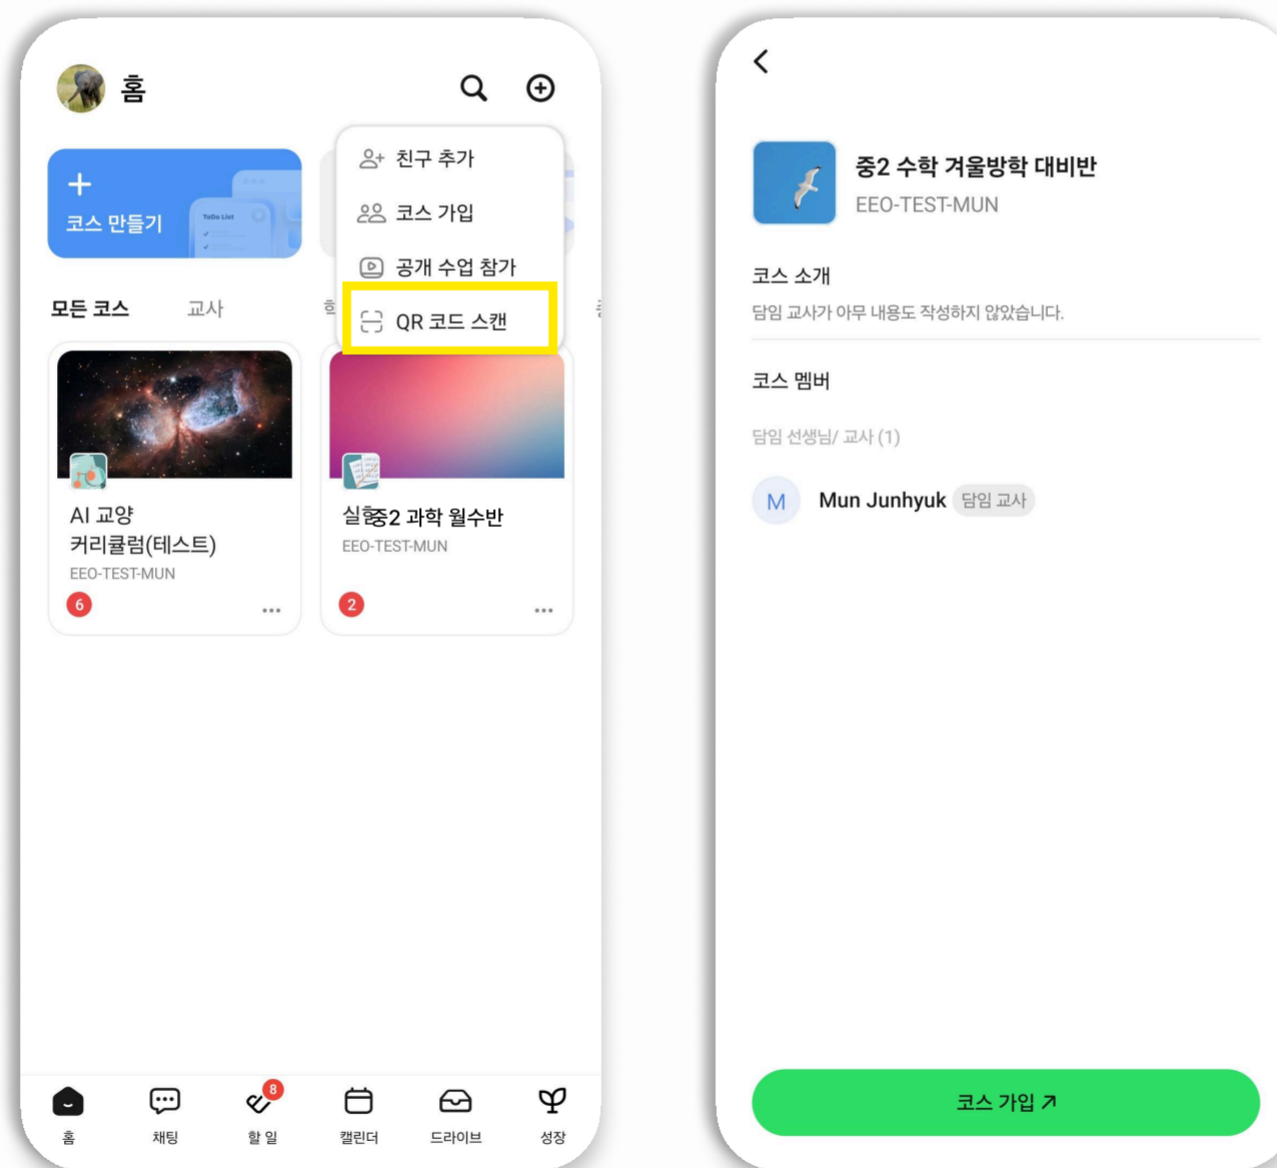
홈

친구 추가
코스 가입
공개 수업 참가
QR 코드 스캔

+
코스 만들기

ToDo List

모든 코스 교사 학

AI 교양 커리큘럼(테스트)
EEO-TEST-MUN
6
...

실험중2 과학 월수반
EEO-TEST-MUN
2
...

홈 채팅 8 할 일 캘린더 드라이브 성장

<
중2 수학 겨울방학 대비반
EEO-TEST-MUN

코스 소개
담임 교사가 아무 내용도 작성하지 않았습니다.

코스 멤버
담임 선생님/ 교사 (1)

M Mun Junhyuk 담임 교사

코스 가입 ↗